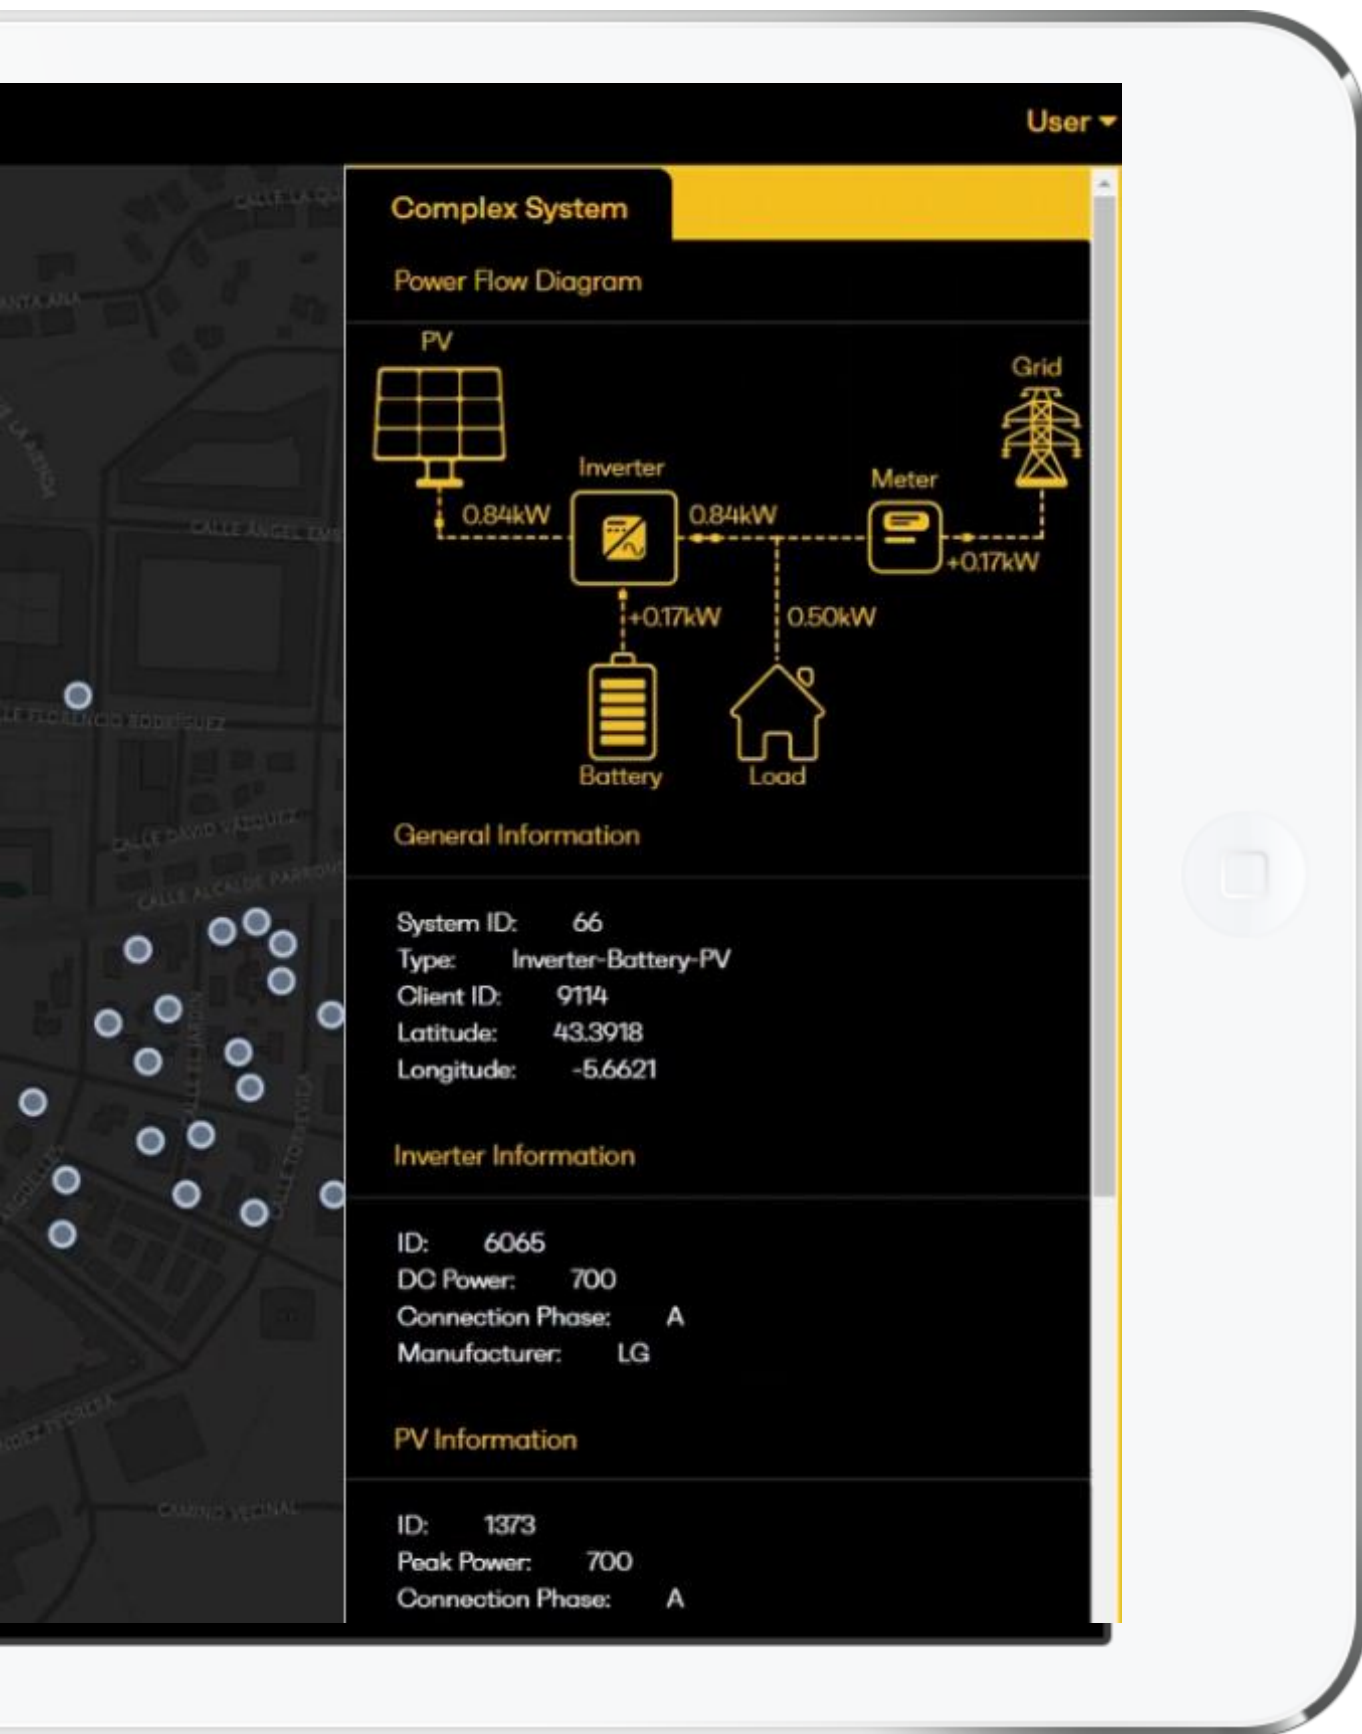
User

CALLE LA
SANTA ANA
CALLE ANGEL
CALLE FLORENCIO RODRIGUEZ
CALLE DAVID VAZQUEZ
CALLE ALCALDE PARRONDO
CAMINO VECINAL

Complex System

Power Flow Diagram

PV
Grid
Inverter
Meter
0.84kW
0.84kW
+0.17kW
+0.17kW
0.50kW
Battery
Load

General Information

System ID: 66
Type: Inverter-Battery-PV
Client ID: 9114
Latitude: 43.3918
Longitude: -5.6621

Inverter Information

ID: 6065
DC Power: 700
Connection Phase: A
Manufacturer: LG

PV Information

ID: 1373
Peak Power: 700
Connection Phase: A